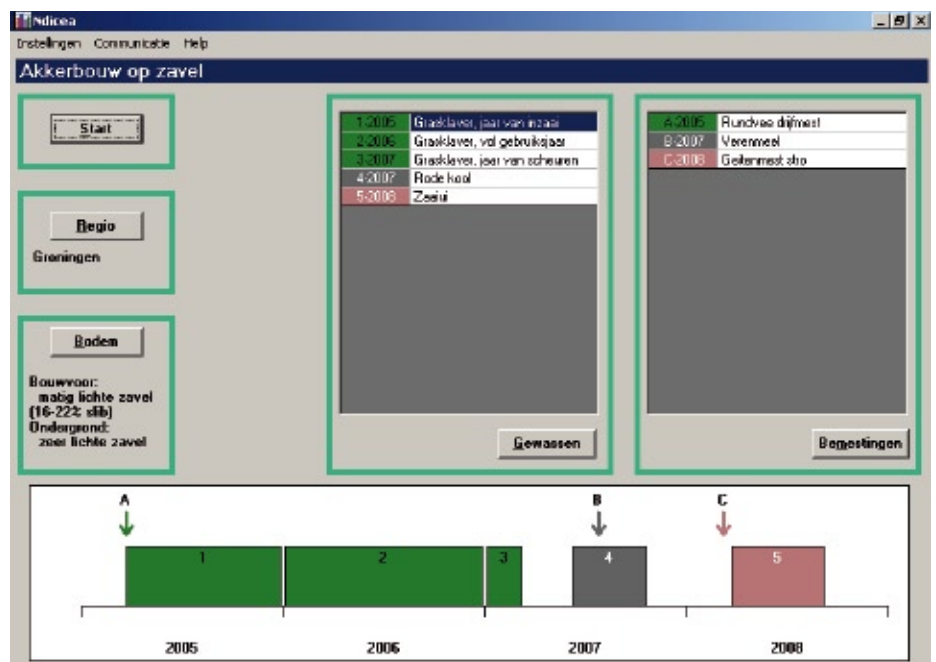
Ndicea

Instellingen Communicatie Help

Akkerbouw op zavel

Start

Regio

Groningen

Bodem

Bouwvoor: matig lichte zavel (16-22% slib)
Ondergrond: zeer lichte zavel

| | |
|---|---|
| 1-2005 | Grasklaver, jaar van inzaai |
| 2-2006 | Grasklaver, vol gebruiksjaar |
| 3-2007 | Grasklaver, jaar van scheuren |
| 4-2007 | Rode kool |
| 5-2008 | Zaaiui |

Gewassen

| | |
|---|---|
| A-2005 | Rundvee drijfmest |
| B-2007 | Verenmeel |
| C-2008 | Geitenmest stro |

Bemestingen

A B C

1 2 3 4 5

2005 2006 2007 2008